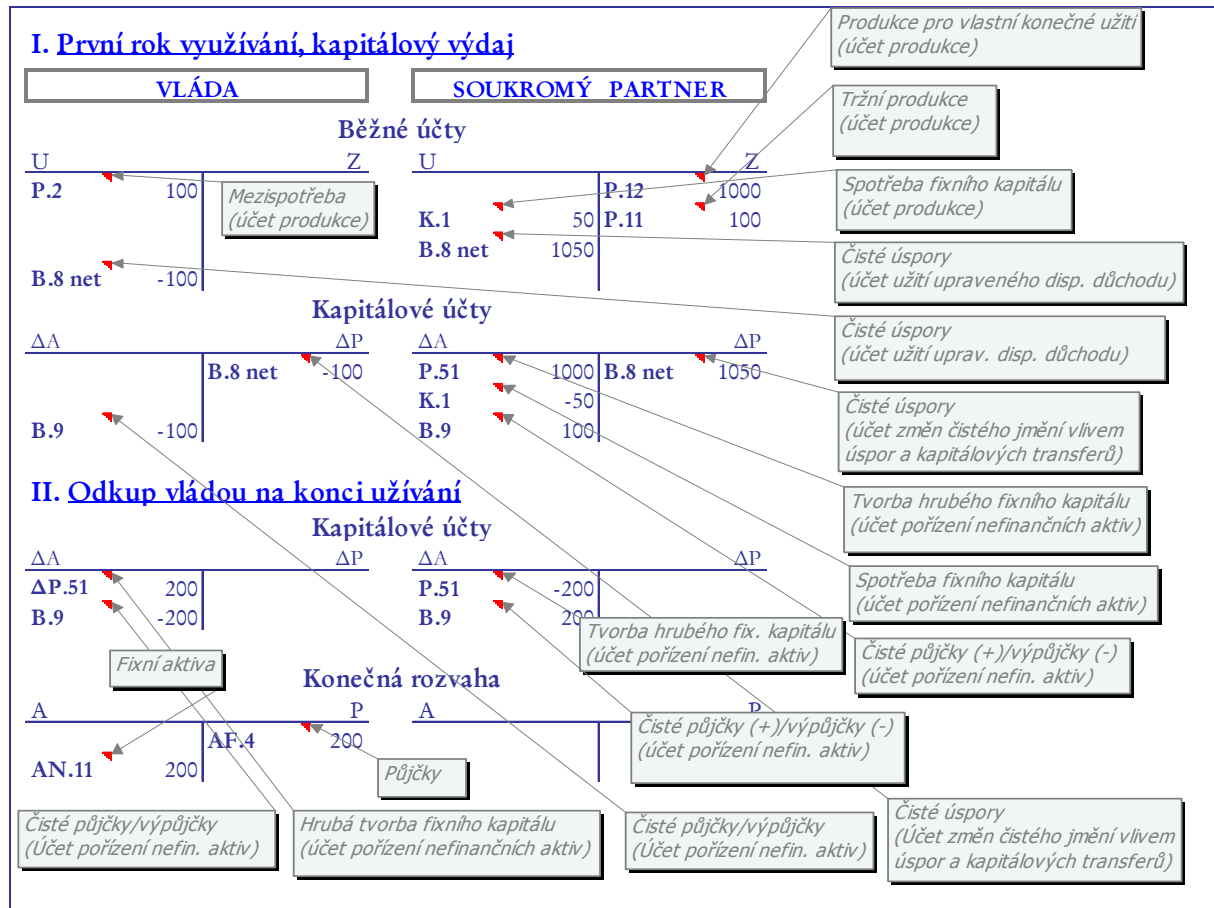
I. První rok využívání, kapitálový výdaj

VLÁDA

SOUKROMÝ PARTNER

Produkce pro vlastní konečné užití
(účet produkce)

Tržní produkce
(účet produkce)

Běžné účty

| U | | Z |
|---|---|---|
| P.2 | 100 | |
| B.8 net | -100 | |

Mezispotřeba
(účet produkce)

| U | | | Z |
|---|---|---|---|
| | | P.12 | 1000 |
| K.1 | 50 | P.11 | 100 |
| B.8 net | 1050 | | |

Spotřeba fixního kapitálu
(účet produkce)

Čisté úspory
(účet užití upraveného disp. důchodu)

Kapitálové účty

Čisté úspory
(účet užití uprav. disp. důchodu)

| ΔA | | | ΔP |
|---|---|---|---|
| | | B.8 net | -100 |
| B.9 | -100 | | |

| ΔA | | | ΔP |
|---|---|---|---|
| P.51 | 1000 | B.8 net | 1050 |
| K.1 | -50 | | |
| B.9 | 100 | | |

Čisté úspory
(účet změn čistého jmění vlivem úspor a kapitálových transferů)

II. Odkup vládou na konci užívání

Tvorba hrubého fixního kapitálu
(účet pořízení nefinančních aktiv)

Kapitálové účty

| ΔA | | ΔP |
|---|---|---|
| ΔP.51 | 200 | |
| B.9 | -200 | |

| ΔA | | ΔP |
|---|---|---|
| P.51 | -200 | |
| B.9 | 200 | |

Spotřeba fixního kapitálu
(účet pořízení nefinančních aktiv)

Tvorba hrubého fix. kapitálu
(účet pořízení nefin. aktiv)

Čisté půjčky (+)/výpůjčky (-)
(účet pořízení nefin. aktiv)

Fixní aktiva

Konečná rozvaha

| A | | | P |
|---|---|---|---|
| | | AF.4 | 200 |
| AN.11 | 200 | | |

| A | P |
|---|---|

Čisté půjčky (+)/výpůjčky (-)
(účet pořízení nefin. aktiv)

Půjčky

Čisté úspory
(Účet změn čistého jmění vlivem úspor a kapitálových transferů)

Čisté půjčky/výpůjčky
(Účet pořízení nefin. aktiv)

Hrubá tvorba fixního kapitálu
(účet pořízení nefinančních aktiv)

Čisté půjčky/výpůjčky
(Účet pořízení nefin. aktiv)